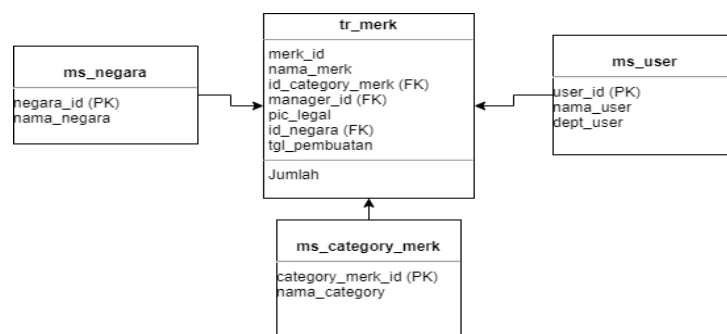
tr_merk

merk_id
nama_merk
id_category_merk (FK)
manager_id (FK)
pic_legal
id_negara (FK)
tgl_pembuatan

Jumlah

ms_negara

negara_id (PK)
nama_negara

ms_user

user_id (PK)
nama_user
dept_user

ms_category_merk

category_merk_id (PK)
nama_category